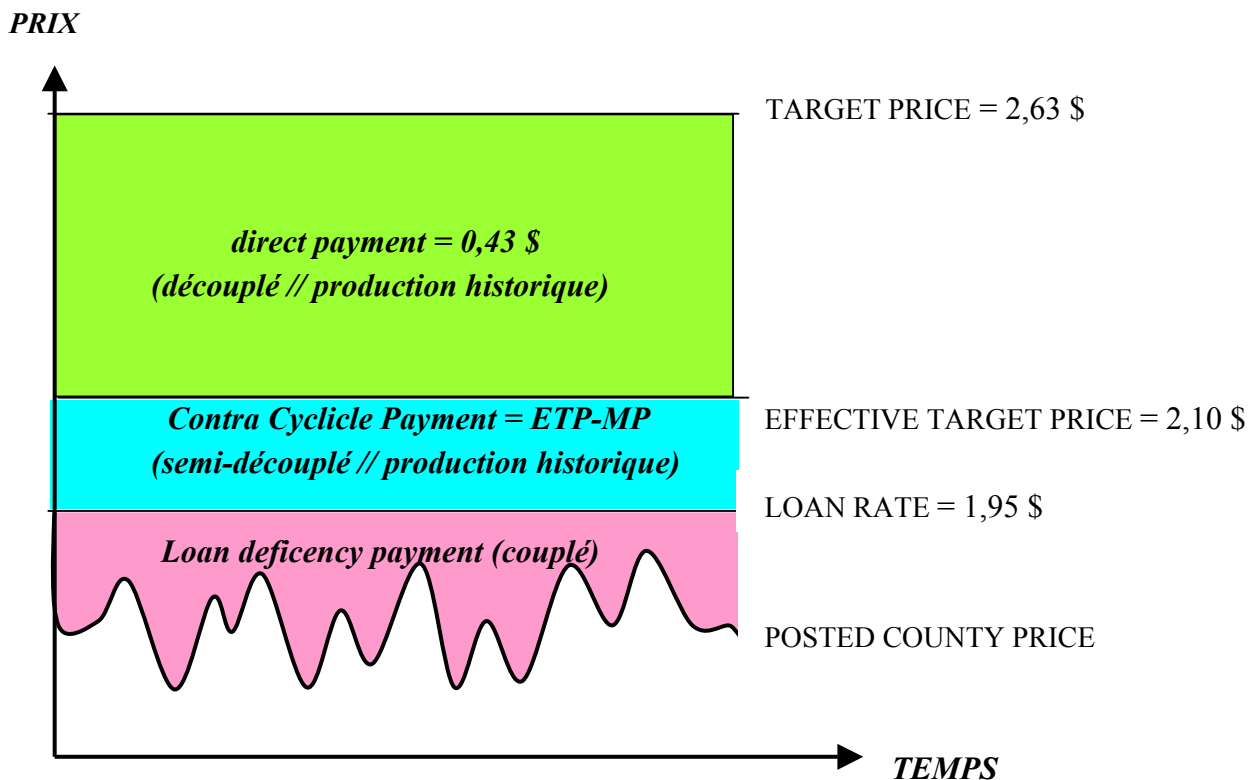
PRIX

TARGET PRICE = 2,63 $

direct payment = 0,43 $
(découplé // production historique)

Contra Cyclicle Payment = ETP-MP
(semi-découplé // production historique)

EFFECTIVE TARGET PRICE = 2,10 $

LOAN RATE = 1,95 $

Loan deficency payment (couplé)

POSTED COUNTY PRICE

TEMPS